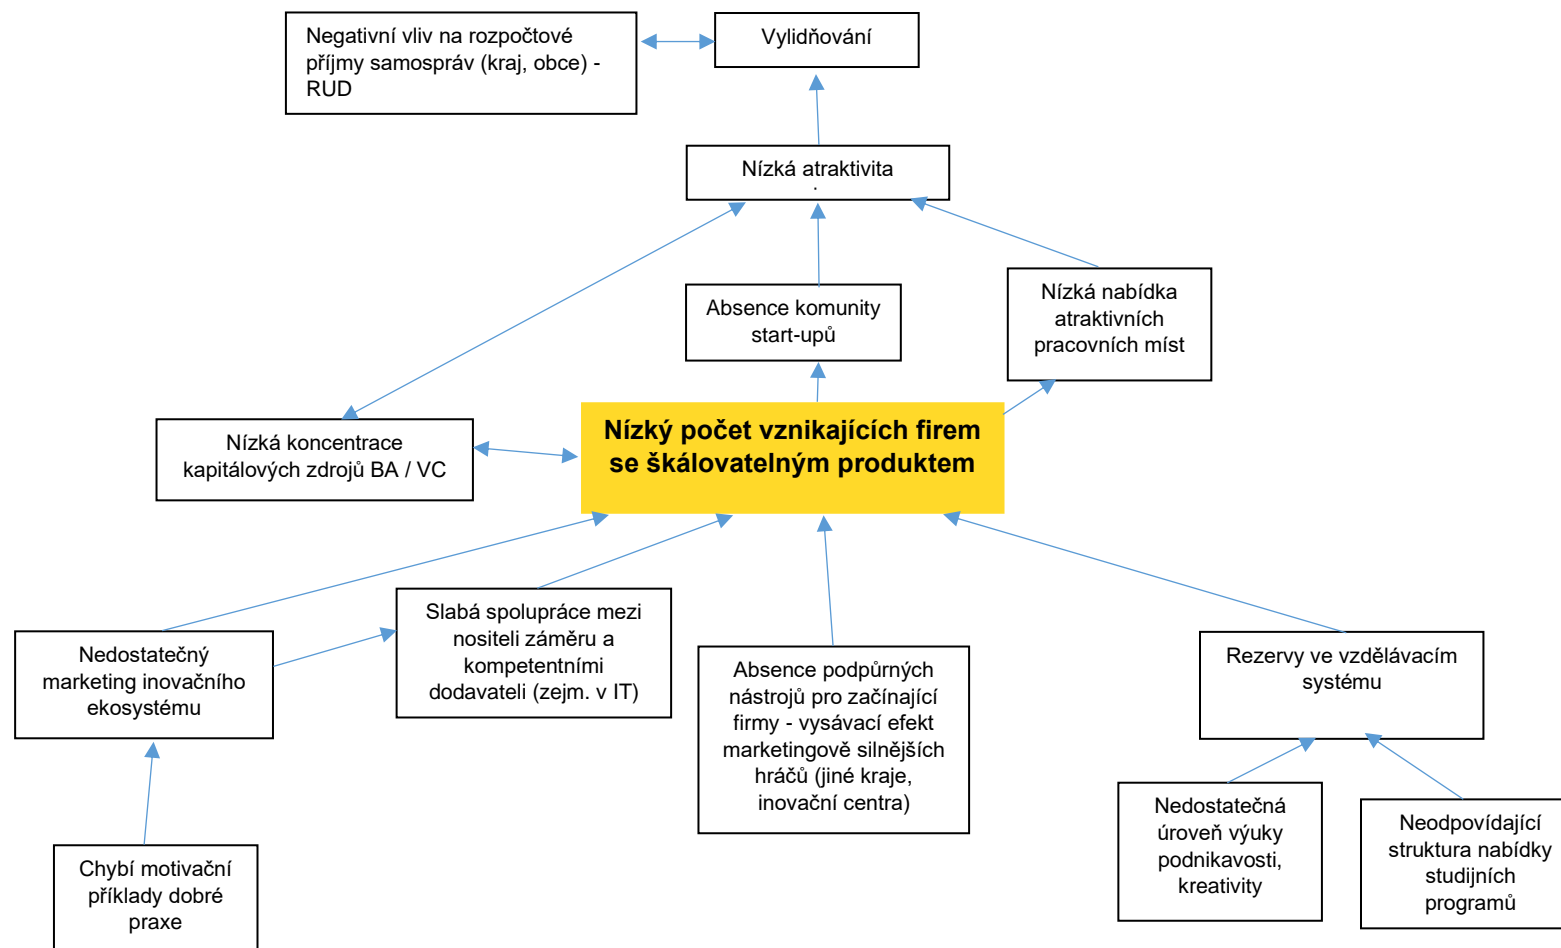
Negativní vliv na rozpočtové příjmy samospráv (kraj, obce) - RUD

Vylidňování

Nízká atraktivita

Absence komunity start-upů

Nízká nabídka atraktivních pracovních míst

Nízká koncentrace kapitálových zdrojů BA / VC

Nízký počet vznikajících firem se škálovatelným produktem

Nedostatečný marketing inovačního ekosystému

Slabá spolupráce mezi nositeli záměru a kompetentními dodavateli (zejm. v IT)

Absence podpůrných nástrojů pro začínající firmy - vysávací efekt marketingově silnějších hráčů (jiné kraje, inovační centra)

Rezervy ve vzdělávacím systému

Chybí motivační příklady dobré praxe

Nedostatečná úroveň výuky podnikavosti, kreativity

Neodpovídající struktura nabídky studijních programů